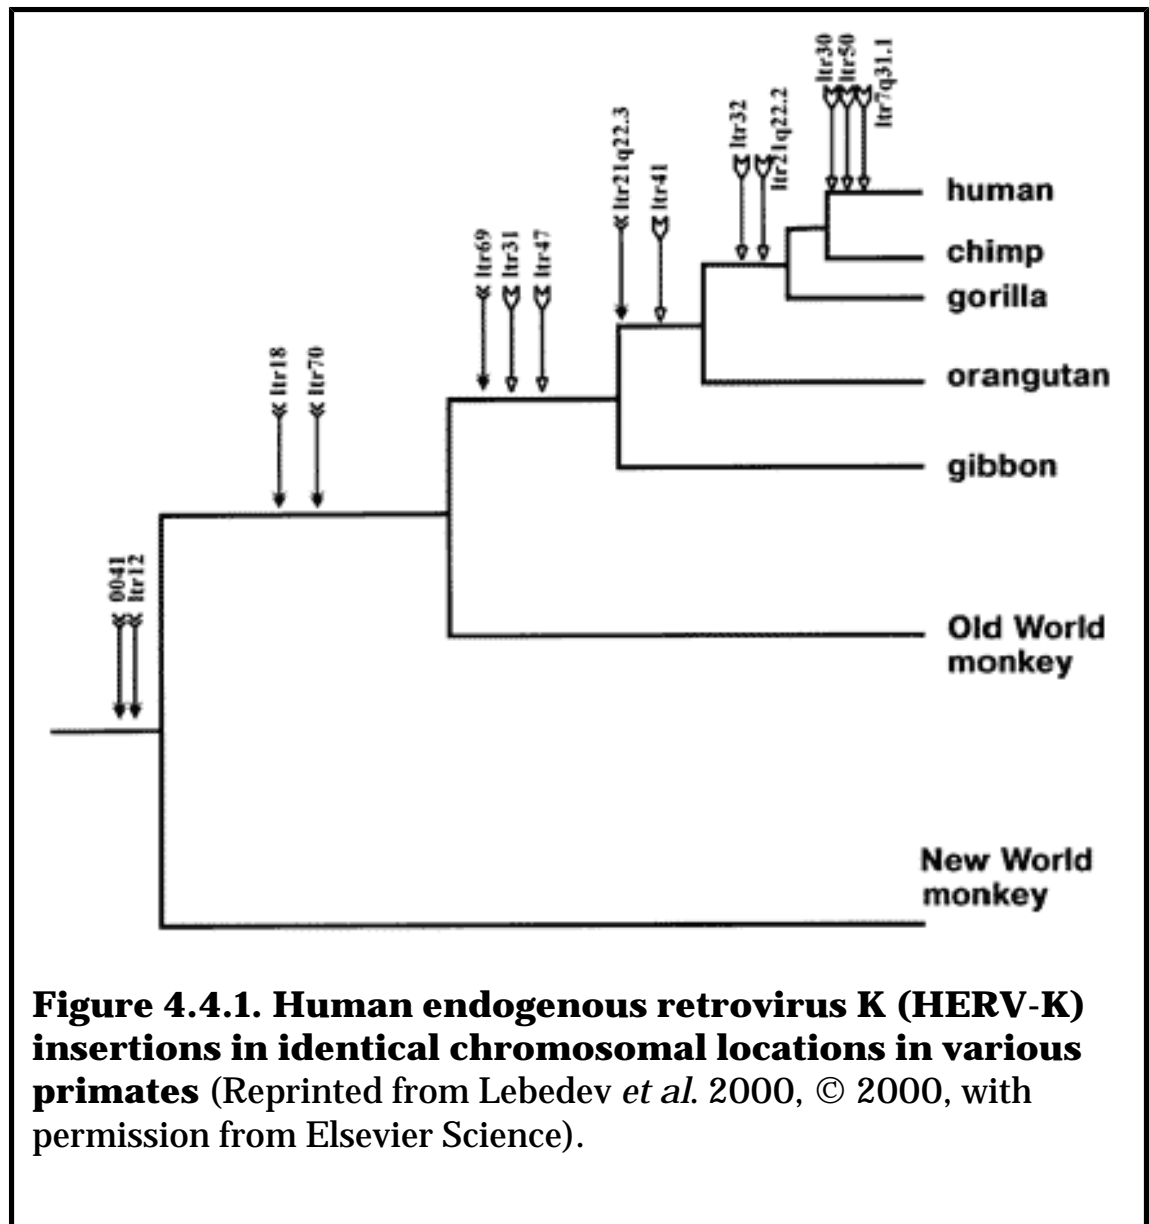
ltr30
ltr50
ltr7q31.1

ltr32
ltr21q22.2

ltr21q22.3
ltr41

ltr69
ltr31
ltr47

ltr18
ltr70

0041
ltr12

human

chimp

gorilla

orangutan

gibbon

Old World monkey

New World monkey

**Figure 4.4.1. Human endogenous retrovirus K (HERV-K) insertions in identical chromosomal locations in various primates** (Reprinted from Lebedev *et al.* 2000, © 2000, with permission from Elsevier Science).